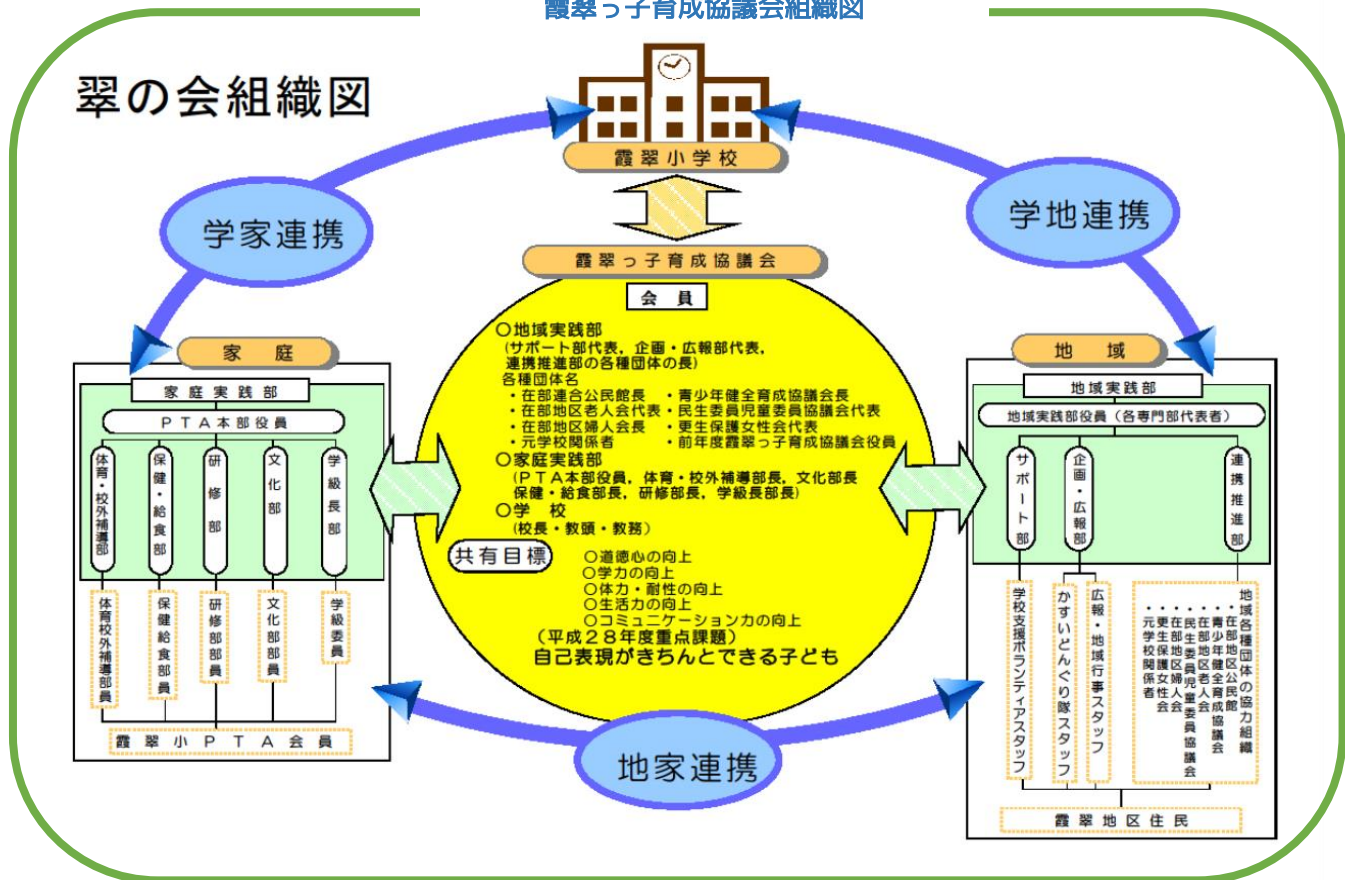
霞翠っ子育成協議会組織図

翠の会組織図

霞翠小学校

学家連携

学地連携

霞翠っ子育成協議会

会員

○地域実践部
（サポート部代表，企画・広報部代表，連携推進部の各種団体の長）
各種団体名
・在部連合公民館長　・青少年健全育成協議会長
・在部地区老人会代表　・民生委員児童委員協議会代表
・在部地区婦人会長　・更生保護女性会代表
・元学校関係者　・前年度霞翠っ子育成協議会役員
○家庭実践部
（ＰＴＡ本部役員，体育・校外補導部長，文化部長　保健・給食部長，研修部長，学級長部長）
○学校
（校長・教頭・教務）

共有目標
○道徳心の向上
○学力の向上
○体力・耐性の向上
○生活力の向上
○コミュニケーション力の向上
（平成２８年度重点課題）
自己表現がきちんとできる子ども

家庭

家庭実践部

ＰＴＡ本部役員

体育・校外補導部

保健・給食部

研修部

文化部

学級長部

体育校外補導部員

保健給食部員

研修部部員

文化部部員

学級委員

霞翠小ＰＴＡ会員

地域

地域実践部

地域実践部役員（各専門部代表者）

サポート部

企画・広報部

連携推進部

学校支援ボランティアスタッフ

かすいどんぐり隊スタッフ

広報・地域行事スタッフ

地域各種団体の協力組織
・在部地区公民館
・青少年健全育成協議会
・在部地区老人会
・民生委員児童委員協議会
・在部地区婦人会
・更生保護女性会
・元学校関係者

霞翠地区住民

地家連携